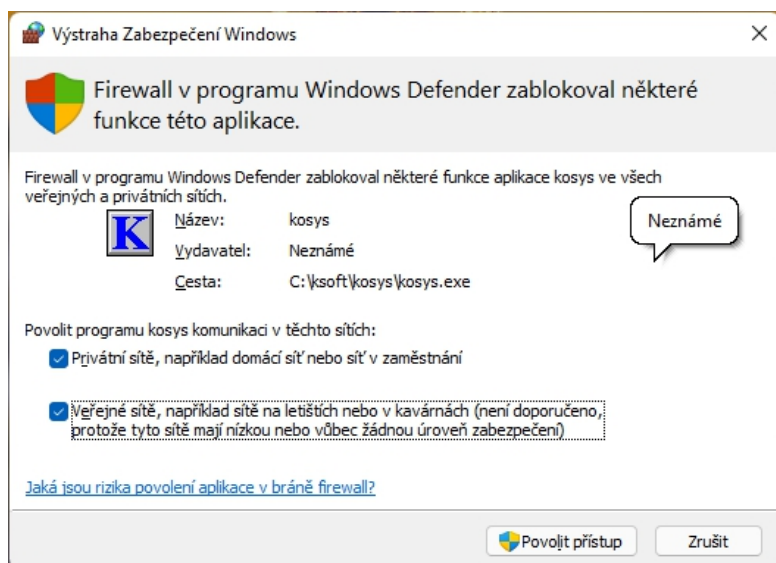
Výstraha Zabezpečení Windows

×

Firewall v programu Windows Defender zablokoval některé funkce této aplikace.

Firewall v programu Windows Defender zablokoval některé funkce aplikace kosys ve všech veřejných a privátních sítích.

K

Název: kosys

Vydavatel: Neznámé

Cesta: C:\ksoft\kosys\kosys.exe

Neznámé

Povolit programu kosys komunikaci v těchto sítích:

Privátní sítě, například domácí síť nebo síť v zaměstnání

Veřejné sítě, například sítě na letištích nebo v kavárnách (není doporučeno, protože tyto sítě mají nízkou nebo vůbec žádnou úroveň zabezpečení)

Jaká jsou rizika povolení aplikace v bráně firewall?

Povolit přístup

Zrušit